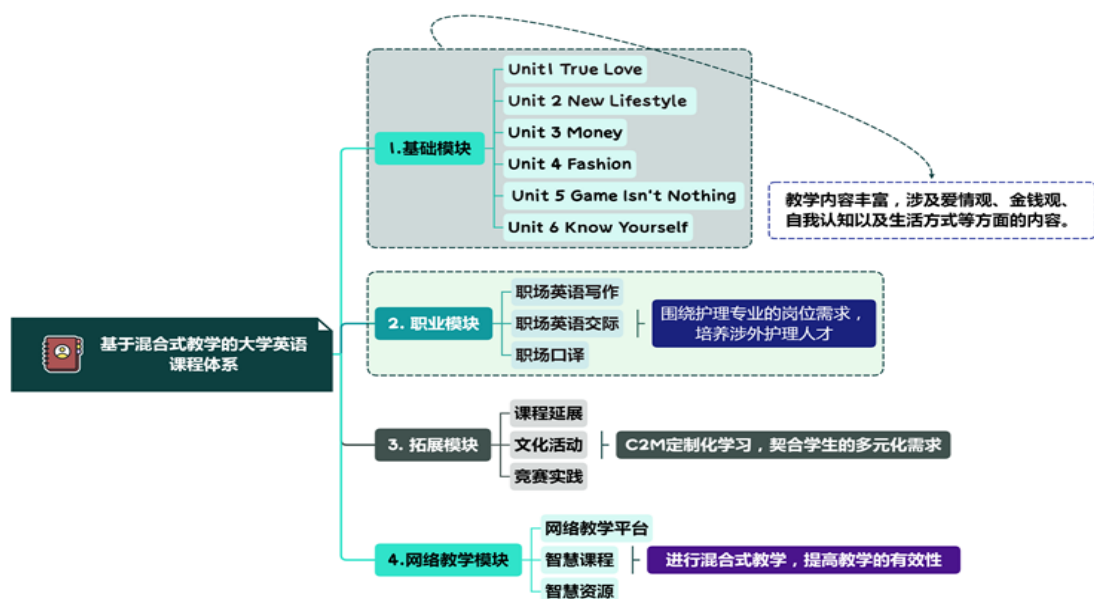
基于混合式教学的大学英语课程体系

1.基础模块

Unitl True Love
Unit 2 New Lifestyle
Unit 3 Money
Unit 4 Fashion
Unit 5 Game Isn't Nothing
Unit 6 Know Yourself

教学内容丰富，涉及爱情观、金钱观、自我认知以及生活方式等方面的内容。

2. 职业模块

职场英语写作
职场英语交际
职场口译

围绕护理专业的岗位需求，培养涉外护理人才

3. 拓展模块

课程延展
文化活动
竞赛实践

C2M定制化学习，契合学生的多元化需求

4.网络教学模块

网络教学平台
智慧课程
智慧资源

进行混合式教学，提高教学的有效性